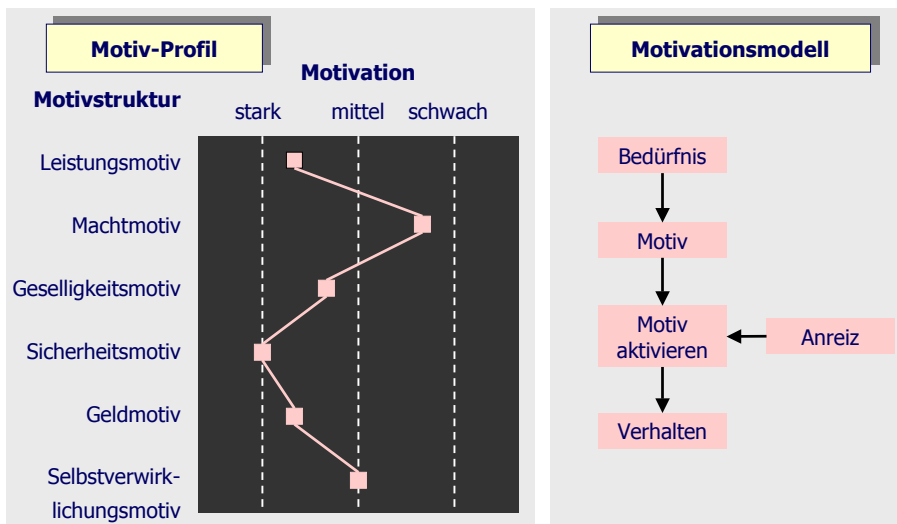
Motiv-Profil

Motivation

Motivstruktur

stark mittel schwach

Leistungsmotiv

Machtmotiv

Geselligkeitsmotiv

Sicherheitsmotiv

Geldmotiv

Selbstverwirklichungsmotiv

Motivationsmodell

Bedürfnis

Motiv

Motiv aktivieren

Anreiz

Verhalten